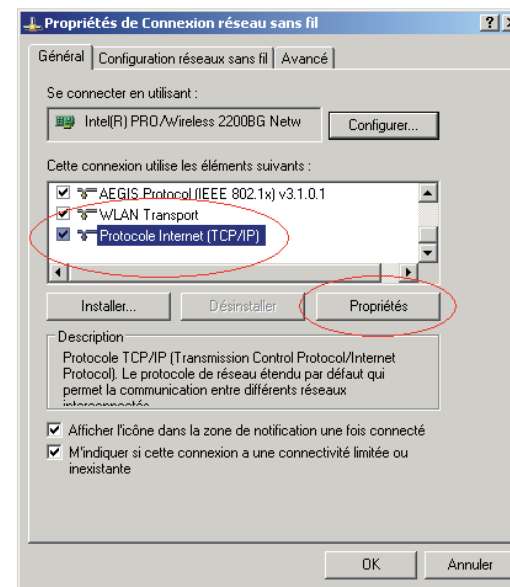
Propriétés de Connexion réseau sans fil

?

Général | Configuration réseaux sans fil | Avancé

Se connecter en utilisant :

Intel(R) PRO/Wireless 2200BG Netw

Configurer...

Cette connexion utilise les éléments suivants :

AEGIS Protocol (IEEE 802.1x) v3.1.0.1
WLAN Transport
Protocole Internet (TCP/IP)

Installer... | Désinstaller | Propriétés

Description

Protocole TCP/IP (Transmission Control Protocol/Internet Protocol). Le protocole de réseau étendu par défaut qui permet la communication entre différents réseaux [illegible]

Afficher l'icône dans la zone de notification une fois connecté

M'indiquer si cette connexion a une connectivité limitée ou inexistante

OK | Annuler